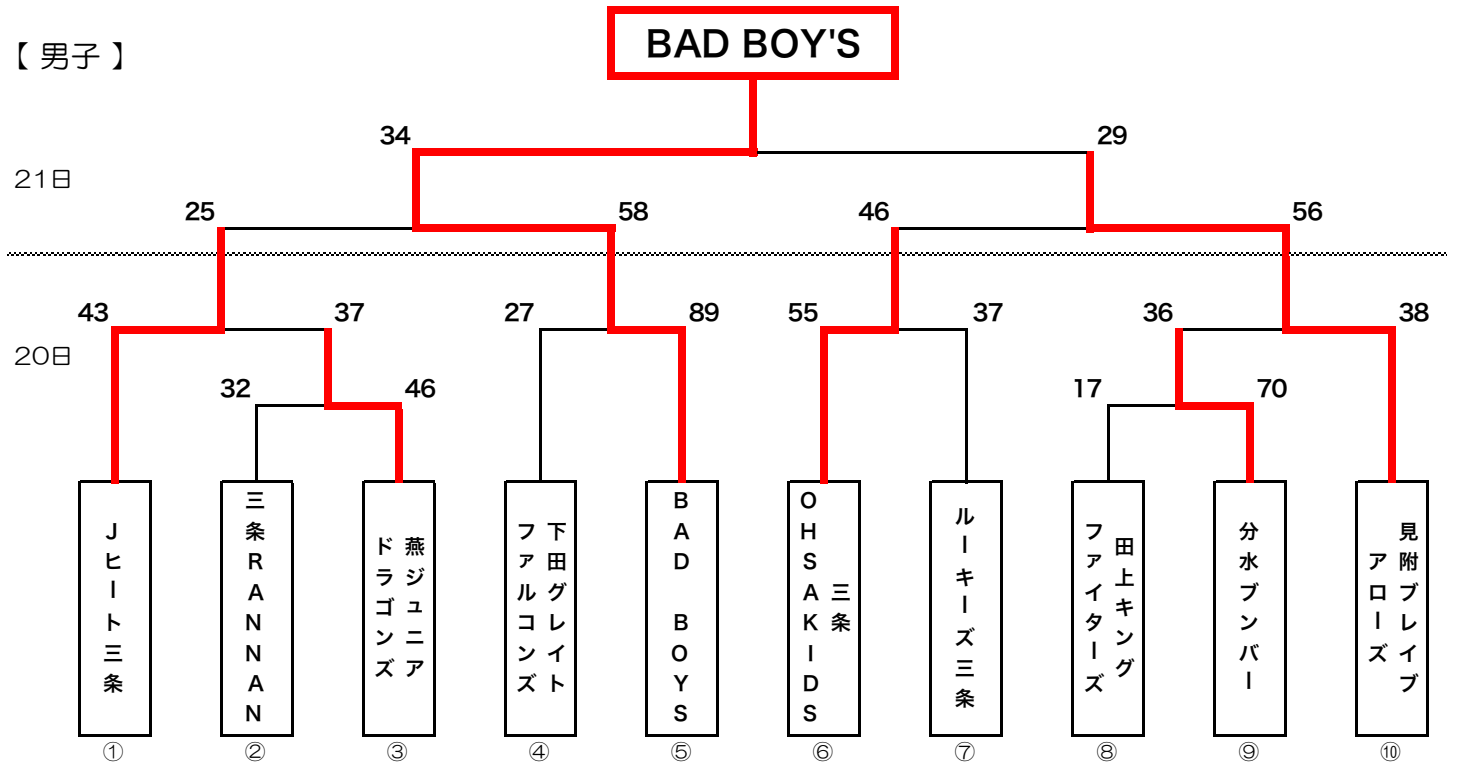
【 男子 】

BAD BOY'S

21日

20日

34
29
25
58
46
56
43
37
27
89
55
37
36
38
32
46
17
70

Jヒート三条
①

三条RANNAN
②

燕ジュニアドラゴンズ
③

下田グレイトファルコンズ
④

BAD BOYS
⑤

三条OHSAKIDS
⑥

ルーキーズ三条
⑦

田上キングファイターズ
⑧

分水ブンバー
⑨

見附ブレイブアローズ
⑩